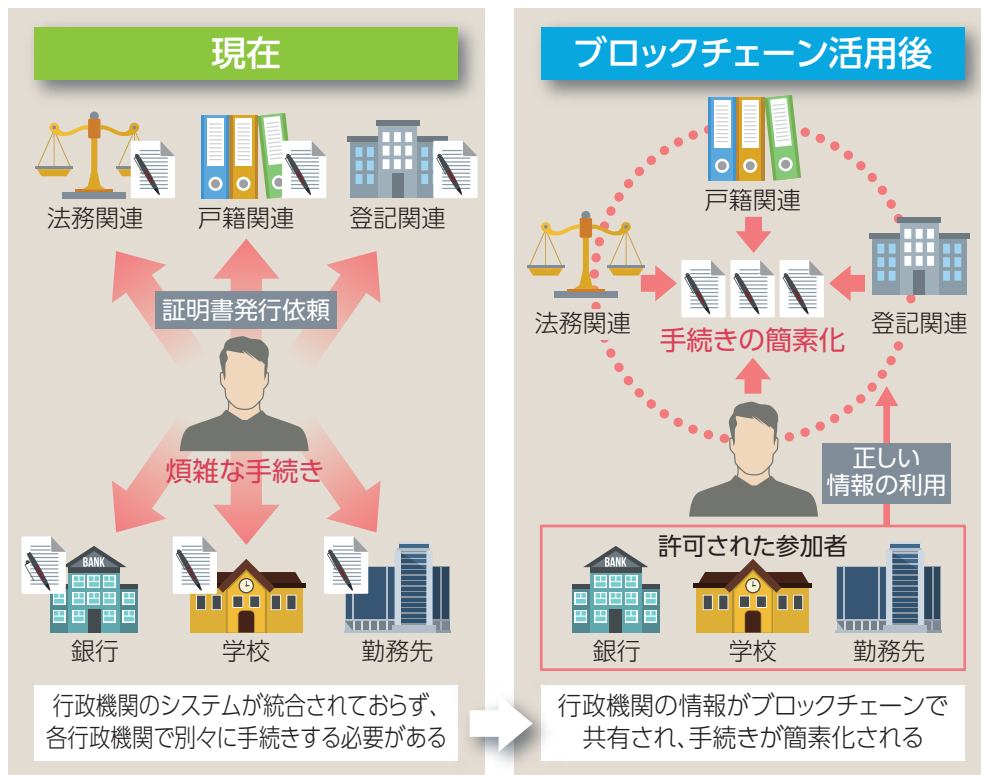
現在

法務関連
戸籍関連
登記関連

証明書発行依頼

煩雑な手続き

BANK
銀行
学校
勤務先

行政機関のシステムが統合されておらず、各行政機関で別々に手続きする必要がある

ブロックチェーン活用後

戸籍関連
法務関連
登記関連

手続きの簡素化

正しい情報の利用

許可された参加者

BANK
銀行
学校
勤務先

行政機関の情報がブロックチェーンで共有され、手続きが簡素化される